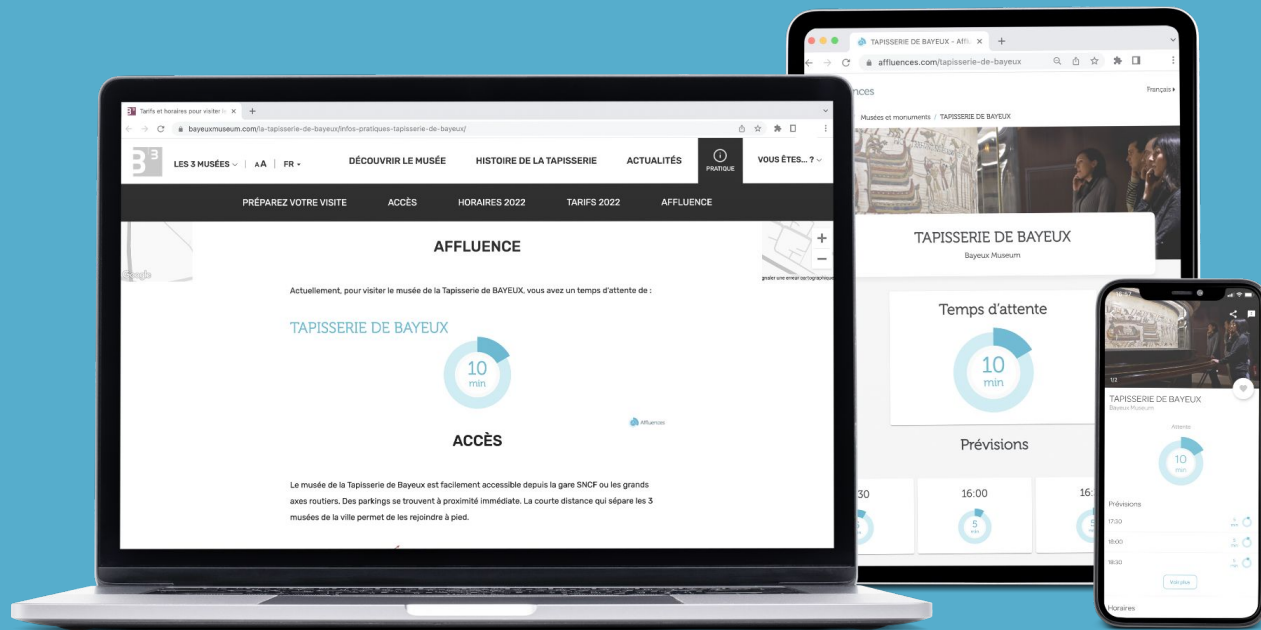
Tarifs et horaires pour visiter l

bayeuxmuseum.com/la-tapisserie-de-bayeux/infos-pratiques-tapisserie-de-bayeux/

LES 3 MUSÉES | AA | FR

DÉCOUVRIR LE MUSÉE

HISTOIRE DE LA TAPISSERIE

ACTUALITÉS

PRATIQUE

VOUS ÊTES... ?

PRÉPAREZ VOTRE VISITE

ACCÈS

HORAIRES 2022

TARIFS 2022

AFFLUENCE

AFFLUENCE

Actuellement, pour visiter le musée de la Tapisserie de BAYEUX, vous avez un temps d'attente de :

TAPISSERIE DE BAYEUX

10 min

Affluences

ACCÈS

Le musée de la Tapisserie de Bayeux est facilement accessible depuis la gare SNCF ou les grands axes routiers. Des parkings se trouvent à proximité immédiate. La courte distance qui sépare les 3 musées de la ville permet de les rejoindre à pied.

TAPISSERIE DE BAYEUX - Affl

affluences.com/tapisserie-de-bayeux

Français

Musées et monuments / TAPISSERIE DE BAYEUX

TAPISSERIE DE BAYEUX

Bayeux Museum

Temps d'attente

10 min

Prévisions

30

16:00

5 min

16:

TAPISSERIE DE BAYEUX

Bayeux Museum

Attente

10 min

Prévisions

17:30

18:00

18:30

Voir plus

Horaires